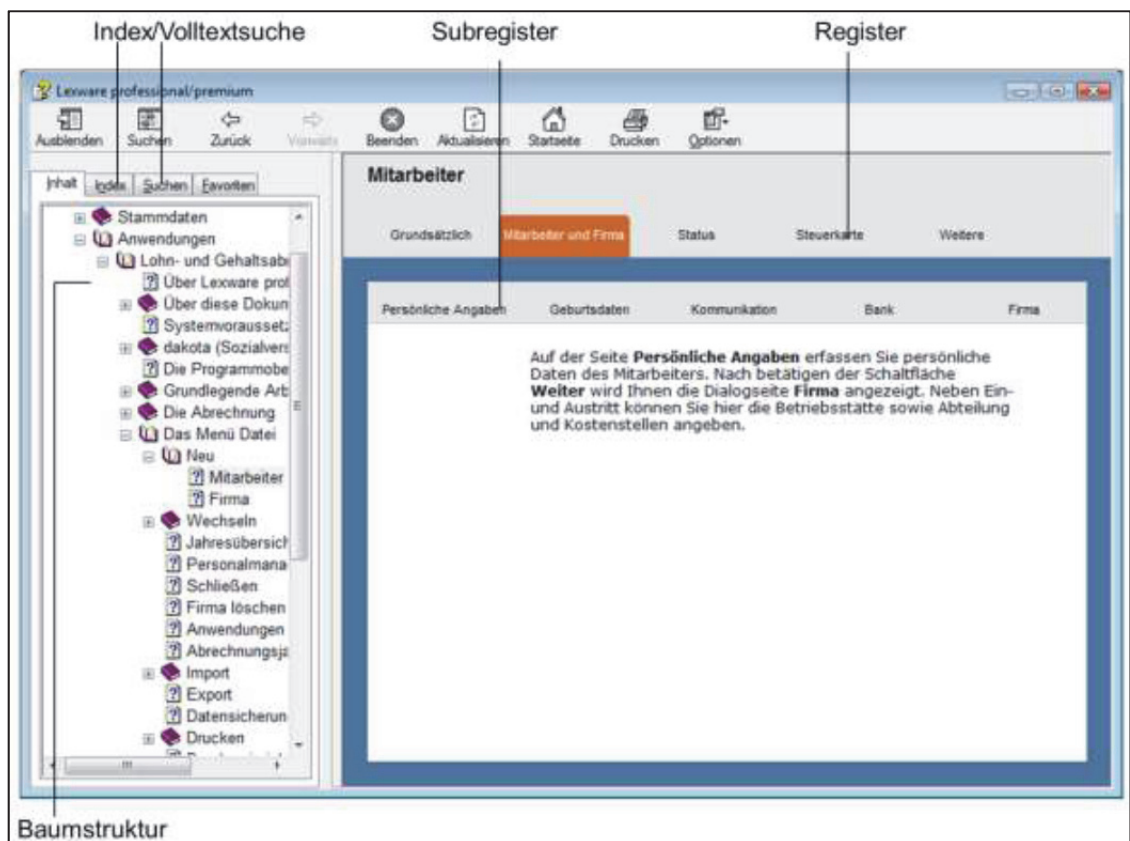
Index/Volltextsuche

Subregister

Register

Lexware professional/premium

Ausblenden Suchen Zurück Vorwärts Beenden Aktualisieren Startseite Drucken Optionen

Inhalt Index Suchen Favoriten

Stammdaten
Anwendungen
Lohn- und Gehaltsab
Über Lexware prof
Über diese Dokum
Systemvorausset
dakota (Sozialver
Die Programmobe
Grundlegende Arb
Die Abrechnung
Das Menü Datei
Neu
Mitarbeiter
Firma
Wechseln
Jahresübersicl
Personalmana
Schließen
Firma löschen
Anwendungen
Abrechnungsj
Import
Export
Datensicherun
Drucken

Mitarbeiter

Grundsätzlich Mitarbeiter und Firma Status Steuerkarte Weitere

Persönliche Angaben Geburtsdaten Kommunikation Bank Firma

Auf der Seite **Persönliche Angaben** erfassen Sie persönliche Daten des Mitarbeiters. Nach betätigen der Schaltfläche **Weiter** wird Ihnen die Dialogseite **Firma** angezeigt. Neben Ein- und Austritt können Sie hier die Betriebsstätte sowie Abteilung und Kostenstellen angeben.

Baumstruktur